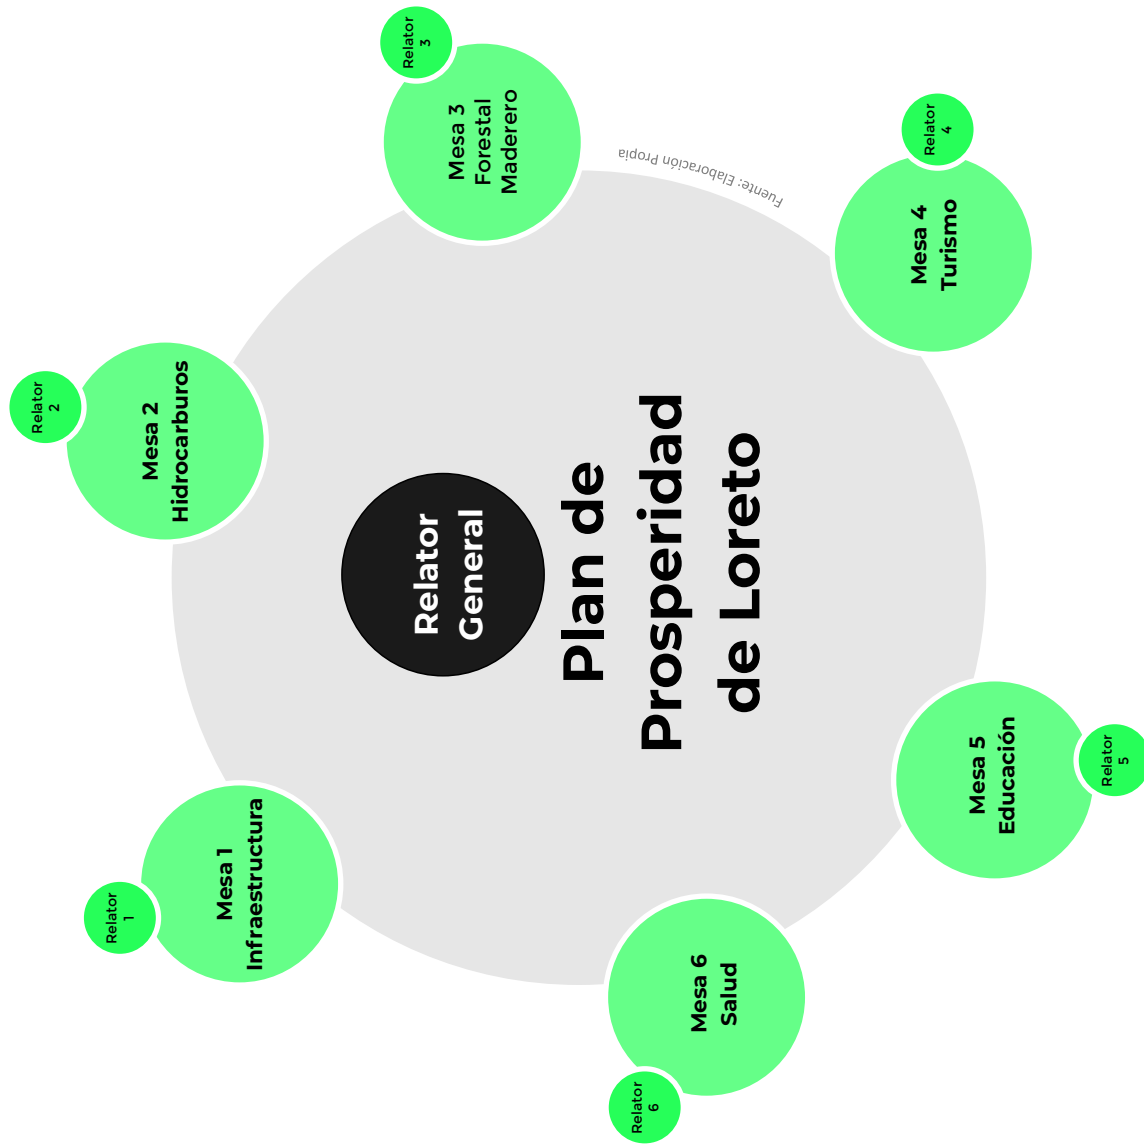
Plan de Prosperidad de Loreto

Relator General

Mesa 1 Infraestructura

Relator 1

Mesa 2 Hidrocarburos

Relator 2

Mesa 3 Forestal Maderero

Relator 3

Mesa 4 Turismo

Relator 4

Mesa 5 Educación

Relator 5

Mesa 6 Salud

Relator 6

Fuente: Elaboración Propia